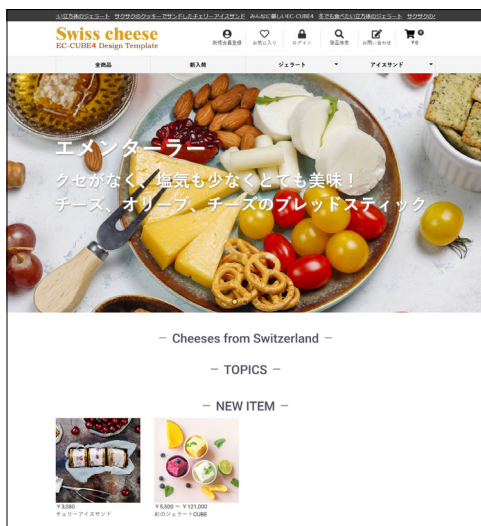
小さな立方体のジェラート　サクサクのクッキーでサンドしたチェリーアイスサンド　みんなに優しいEC-CUBE4　まで食べたい立方体のジェラート　サクサクの

Swiss cheese
EC-CUBE4 Design Template

新規会員登録　お気に入り　ログイン　商品検索　お問い合わせ　¥0

全商品　新入荷　ジェラート　アイスサンド

エメンタ－ラー
クセがなく、塩気も少なくとても美味！
チーズ、オリーブ、チーズのブレッドスティック

– Cheeses from Switzerland –

– TOPICS –

– NEW ITEM –

¥3,080
チェリーアイスサンド

¥5,500 ～ ¥121,000
彩のジェラートCUBE